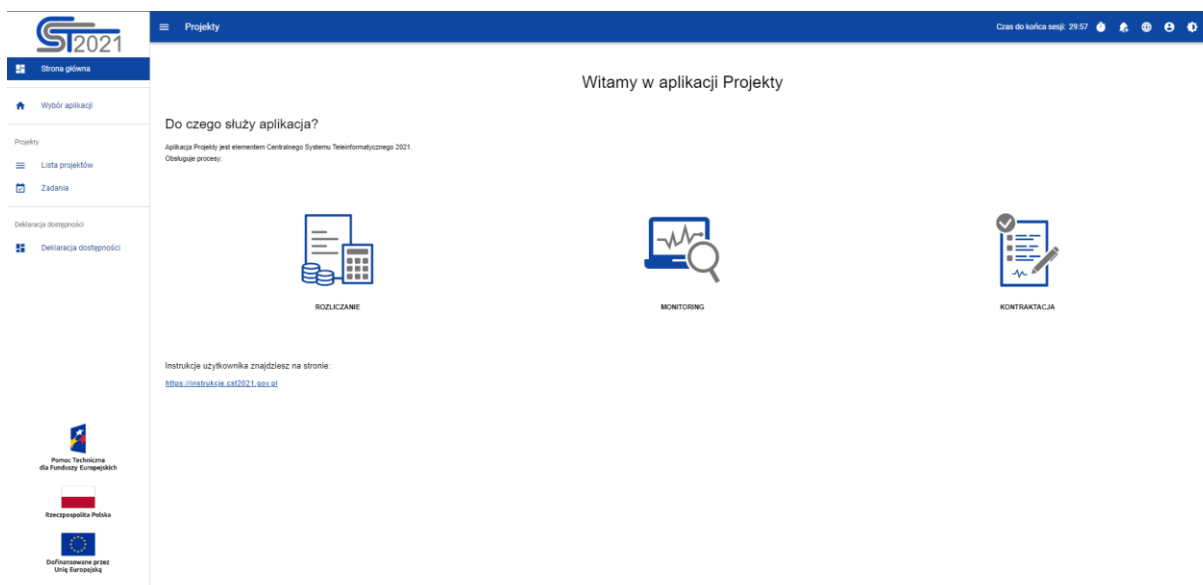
ST2021

Strona główna

Wybór aplikacji

Projekty

Lista projektów

Zadania

Deklaracja dostępności

Deklaracja dostępności

Pomoc Techniczna dla Funduszy Europejskich

Rzeczpospolita Polska

Dofinansowane przez Unię Europejską

Projekty

Czas do końca sesji: 29:57

Witamy w aplikacji Projekty

Do czego służy aplikacja?

Aplikacja Projekty jest elementem Centralnego Systemu Teleinformatycznego 2021.
Obsługuje procesy:

ROZLICZANIE

MONITORING

KONTRAKTACJA

Instrukcje użytkownika znajdziesz na stronie:

https://instrukcje.cst2021.gov.pl